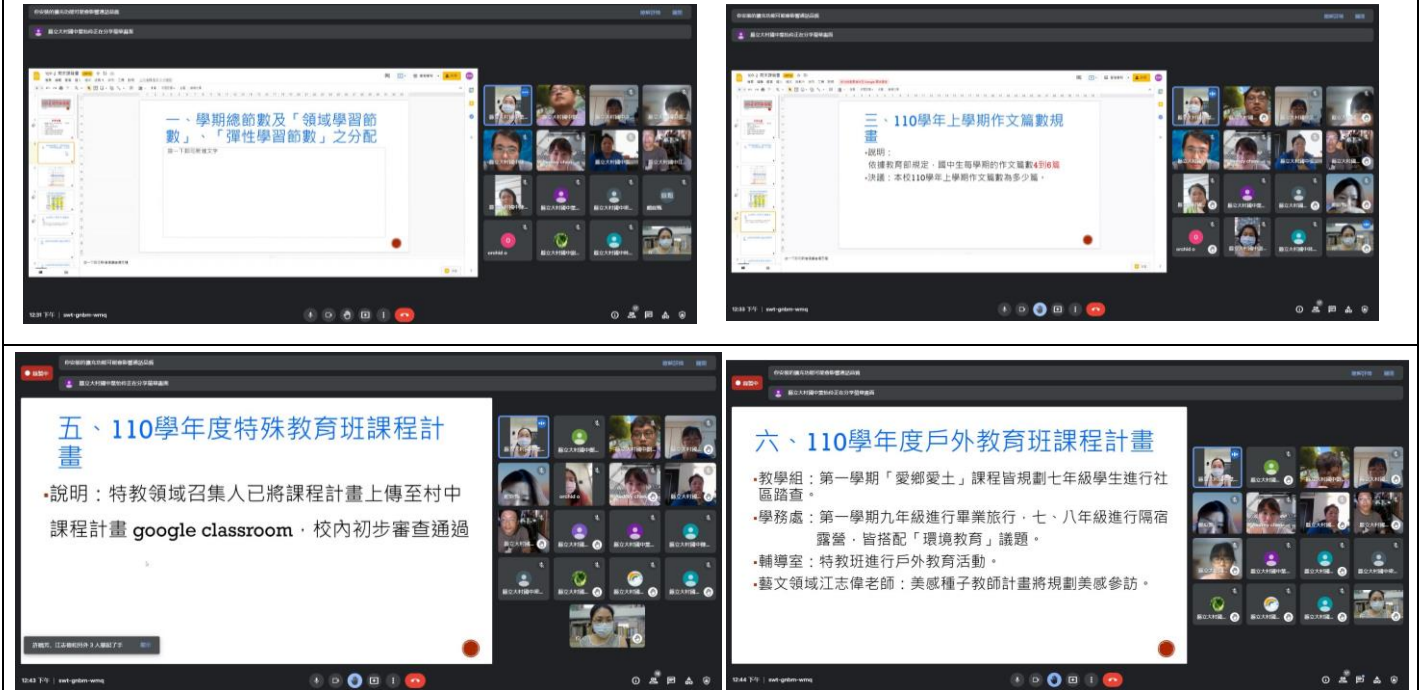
一、學期總節數及「領域學習節數」、「彈性學習節數」之分配

12:31 下午 | swt-gnbm-wmq

三、110學年上學期作文篇數規畫

•說明：
依據教育部規定，國中生每學期的作文篇數4到6篇
•決議：本校110學年上學期作文篇數為多少篇。

12:33 下午 | swt-gnbm-wmq

五、110學年度特殊教育班課程計畫

•說明：特教領域召集人已將課程計畫上傳至村中課程計畫 google classroom，校內初步審查通過

12:43 下午 | swt-gnbm-wmq

六、110學年度戶外教育班課程計畫

•教學組：第一學期「愛鄉愛土」課程皆規劃七年級學生進行社區踏查。
•學務處：第一學期九年級進行畢業旅行，七、八年級進行隔宿露營，皆搭配「環境教育」議題。
•輔導室：特教班進行戶外教育活動。
•藝文領域江志偉老師：美感種子教師計畫將規劃美感參訪。

12:44 下午 | swt-gnbm-wmq